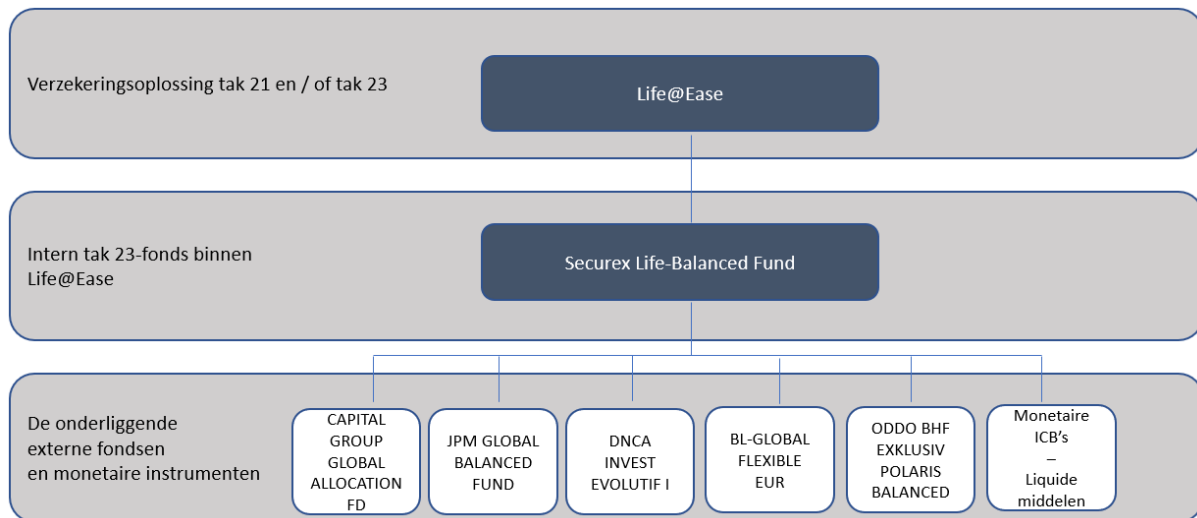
Verzekeringsoplossing tak 21 en / of tak 23

Life@Ease

Intern tak 23-fonds binnen Life@Ease

Securex Life-Balanced Fund

De onderliggende externe fondsen en monetaire instrumenten

CAPITAL GROUP GLOBAL ALLOCATION FD

JPM GLOBAL BALANCED FUND

DNCA INVEST EVOLUTIF I

BL-GLOBAL FLEXIBLE EUR

ODDO BHF EXKLUSIV POLARIS BALANCED

Monetaire ICB's – Liquide middelen